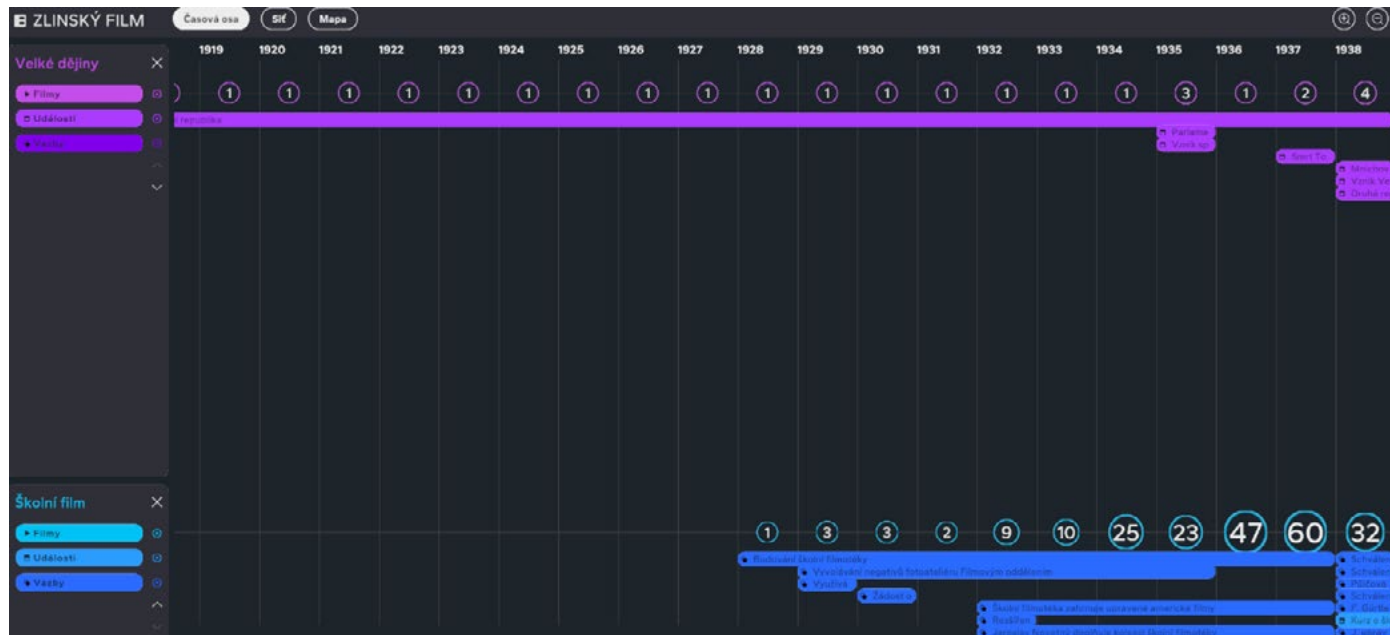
ZLINSKÝ FILM Časová osa Síť Mapa

Velké dějiny
Filmy
Události
Vazby

1919 1920 1921 1922 1923 1924 1925 1926 1927 1928 1929 1930 1931 1932 1933 1934 1935 1936 1937 1938

1 1 1 1 1 1 1 1 1 1 1 1 1 1 1 1 3 1 2 4

republika

Parlame
Vznik sp
Smrt To
Mnichov
Vznik Ve
Druhá re

Školní film
Filmy
Události
Vazby

1 3 3 2 9 10 25 23 47 60 32

Budování školní filmotéky
Vyvolávání negativů fotoateliéru Filmovým oddělením
Vydání
Žádost o
Školní filmotéka zahrnuje uznávané americké filmy
Rozšířen
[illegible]
Schvál
Schvál
Původ
Schvál
F. Gärtb
Kurz o